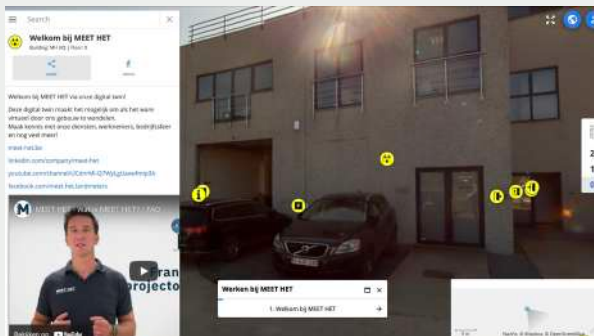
Search

Welkom bij MEET HET
Building 1M | 0/0 | Floor 0

Welkom bij MEET HET via onze digital twin!

Deze digital twin maakt het mogelijk om als het ware virtueel door ons gebouw te wandelen. Maak kennis met onze diensten, werknemers, bedrijfsalken en nog veel meer!

meet-het.be
linkedin.com/company/meet-het
youtube.com/channel/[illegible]
facebook.com/meet.het.landmeters

MEET HET - Wat is MEET HET? | FAQ

ran
projecto

Bekijken op YouTube

Werken bij MEET HET

1. Welkom bij MEET HET